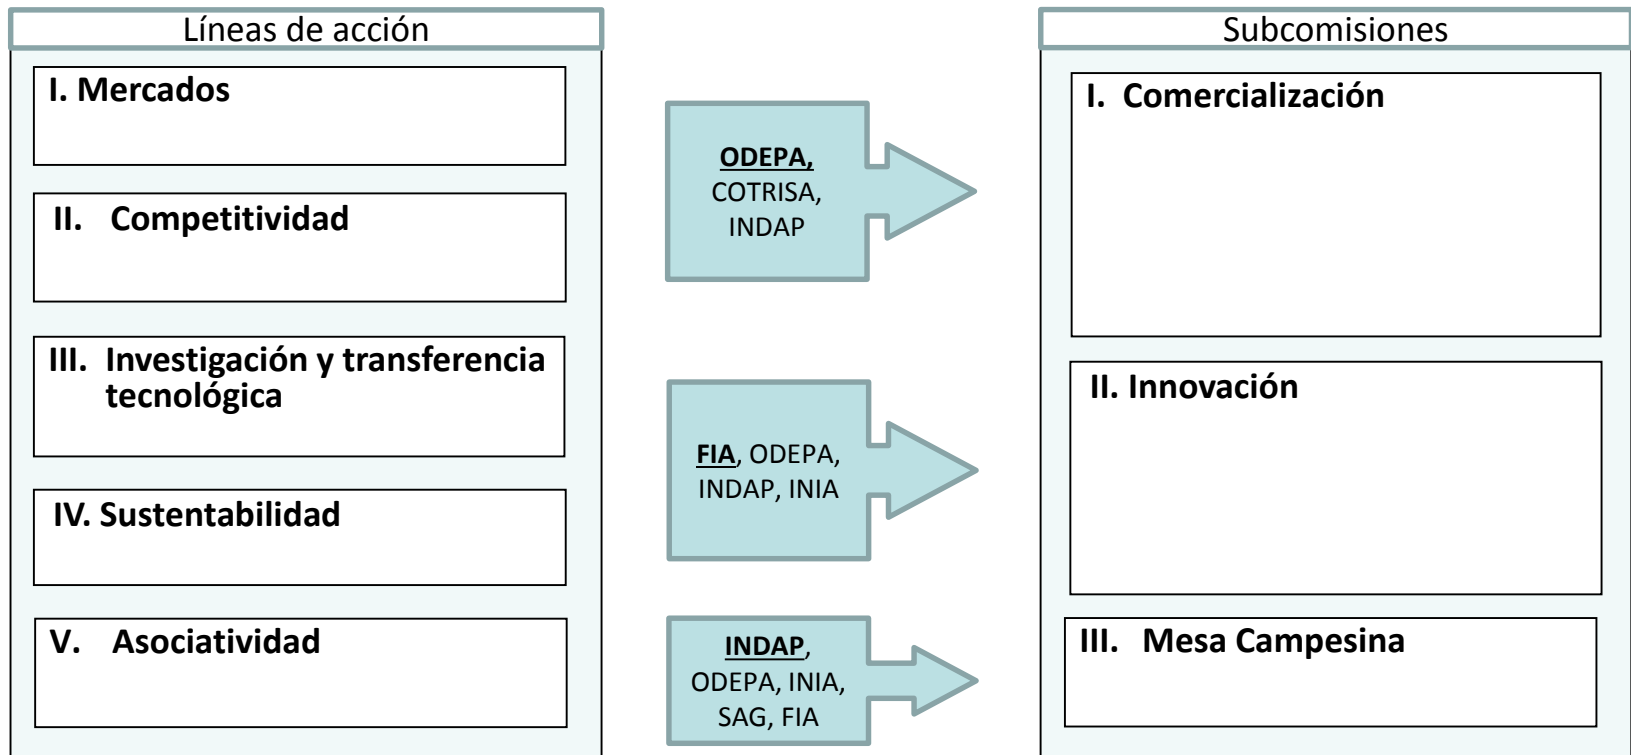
Líneas de acción

I. Mercados

II. Competitividad

III. Investigación y transferencia tecnológica

IV. Sustentabilidad

V. Asociatividad

ODEPA, COTRISA, INDAP

FIA, ODEPA, INDAP, INIA

INDAP, ODEPA, INIA, SAG, FIA

Subcomisiones

I. Comercialización

II. Innovación

III. Mesa Campesina